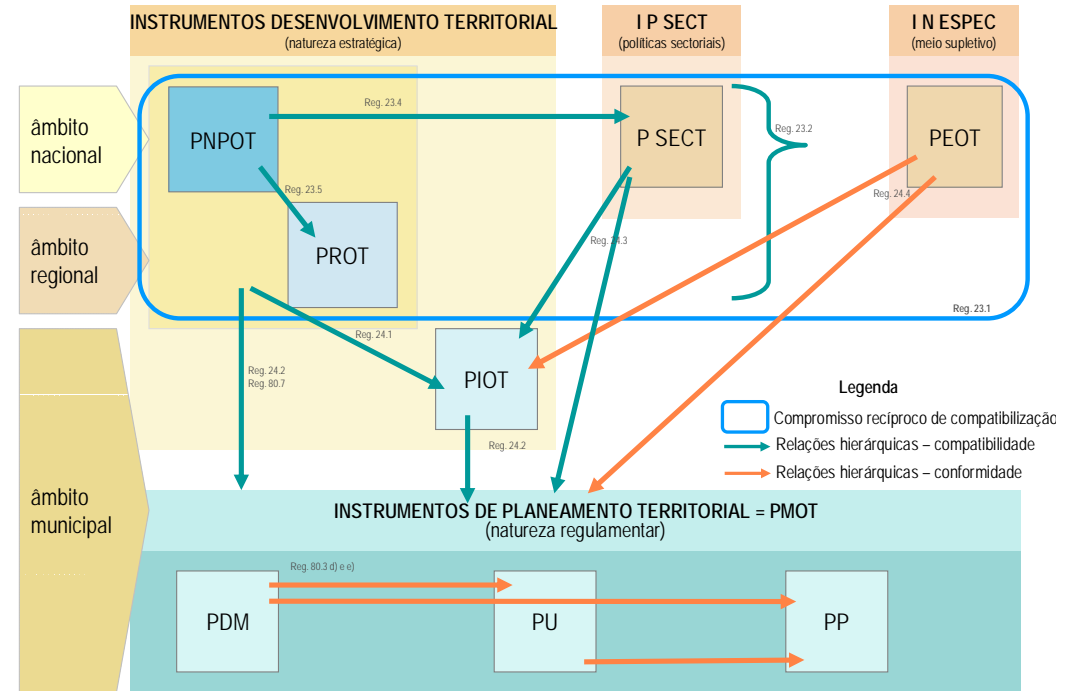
INSTRUMENTOS DESENVOLVIMENTO TERRITORIAL
(natureza estratégica)

I P SECT
(políticas sectoriais)

I N ESPEC
(meio supletivo)

âmbito nacional

âmbito regional

âmbito municipal

PNPOT

Reg. 23.4

P SECT

Reg. 23.2

PEOT

Reg. 23.5

Reg. 24.4

PROT

Reg. 24.3

Reg. 23.1

Reg. 24.1

PIOT

Reg. 24.2
Reg. 80.7

Reg. 24.2

Legenda

Compromisso recíproco de compatibilização

Relações hierárquicas – compatibilidade

Relações hierárquicas – conformidade

INSTRUMENTOS DE PLANEAMENTO TERRITORIAL = PMOT
(natureza regulamentar)

Reg. 80.3 d) e e)

PDM

PU

PP